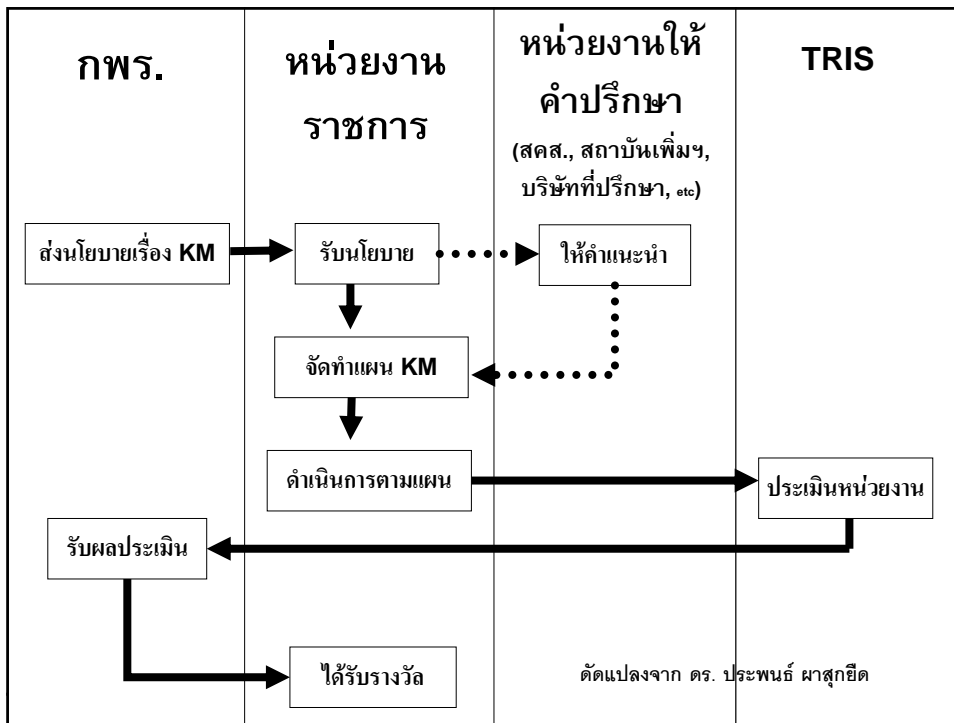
| กพร. | หน่วยงานราชการ | หน่วยงานให้คำปรึกษา (สคส., สถาบันเพิ่มฯ, บริษัทที่ปรึกษา, etc) | TRIS |
|---|---|---|---|

ส่งนโยบายเรื่อง KM

รับนโยบาย

ให้คำแนะนำ

จัดทำแผน KM

ดำเนินการตามแผน

ประเมินหน่วยงาน

รับผลประเมิน

ได้รับรางวัล

ดัดแปลงจาก ดร. ประพนธ์ ผาสุกยืด